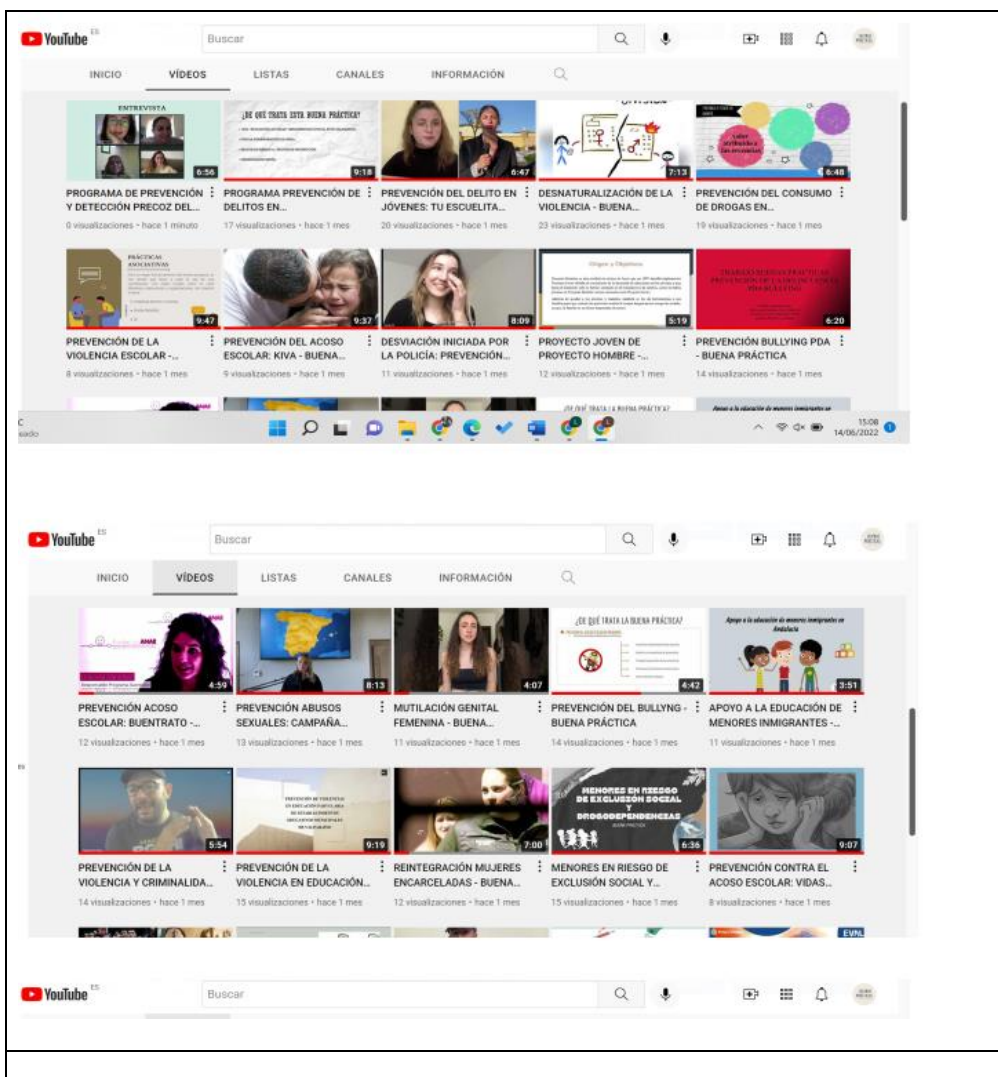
YouTube ES

Buscar

INICIO VÍDEOS LISTAS CANALES INFORMACIÓN

ENTREVISTA
6:56
PROGRAMA DE PREVENCIÓN Y DETECCIÓN PRECOZ DEL...
0 visualizaciones • hace 1 minuto

¿DE QUÉ TRATA ESTA BUENA PRÁCTICA?
9:18
PROGRAMA PREVENCIÓN DE DELITOS EN...
17 visualizaciones • hace 1 mes

6:47
PREVENCIÓN DEL DELITO EN JÓVENES: TU ESCUELITA...
20 visualizaciones • hace 1 mes

7:13
DESNATURALIZACIÓN DE LA VIOLENCIA - BUENA...
23 visualizaciones • hace 1 mes

6:48
PREVENCIÓN DEL CONSUMO DE DROGAS EN...
19 visualizaciones • hace 1 mes

PRÁCTICAS ASOCIATIVAS
9:47
PREVENCIÓN DE LA VIOLENCIA ESCOLAR -...
8 visualizaciones • hace 1 mes

9:37
PREVENCIÓN DEL ACOSO ESCOLAR: KIVA - BUENA...
9 visualizaciones • hace 1 mes

8:09
DESVIACIÓN INICIADA POR LA POLICÍA: PREVENCIÓN...
11 visualizaciones • hace 1 mes

Origen y Objetivos
5:19
PROYECTO JOVEN DE PROYECTO HOMBRE -...
12 visualizaciones • hace 1 mes

6:20
PREVENCIÓN BULLYING PDA - BUENA PRÁCTICA
14 visualizaciones • hace 1 mes

¿DE QUÉ TRATA LA BUENA PRÁCTICA?

15:08
14/06/2022

YouTube ES

Buscar

INICIO VÍDEOS LISTAS CANALES INFORMACIÓN

4:59
PREVENCIÓN ACOSO ESCOLAR: BUENTRATO -...
12 visualizaciones • hace 1 mes

8:13
PREVENCIÓN ABUSOS SEXUALES: CAMPAÑA...
13 visualizaciones • hace 1 mes

4:07
MUTILACIÓN GENITAL FEMENINA - BUENA...
11 visualizaciones • hace 1 mes

¿DE QUÉ TRATA LA BUENA PRÁCTICA?
4:42
PREVENCIÓN DEL BULLYNG - BUENA PRÁCTICA
14 visualizaciones • hace 1 mes

Apoyo a la educación de menores inmigrantes en Andalucía
3:51
APOYO A LA EDUCACIÓN DE MENORES INMIGRANTES -...
11 visualizaciones • hace 1 mes

5:54
PREVENCIÓN DE LA VIOLENCIA Y CRIMINALIDA...
14 visualizaciones • hace 1 mes

9:19
PREVENCIÓN DE LA VIOLENCIA EN EDUCACIÓN...
15 visualizaciones • hace 1 mes

7:00
REINTEGRACIÓN MUJERES ENCARCELADAS - BUENA...
12 visualizaciones • hace 1 mes

MENORES EN RIESGO DE EXCLUSIÓN SOCIAL Y DROGODEPENDENCIAS
6:36
MENORES EN RIESGO DE EXCLUSIÓN SOCIAL Y...
15 visualizaciones • hace 1 mes

9:07
PREVENCIÓN CONTRA EL ACOSO ESCOLAR: VIDAS...
8 visualizaciones • hace 1 mes

YouTube ES

Buscar